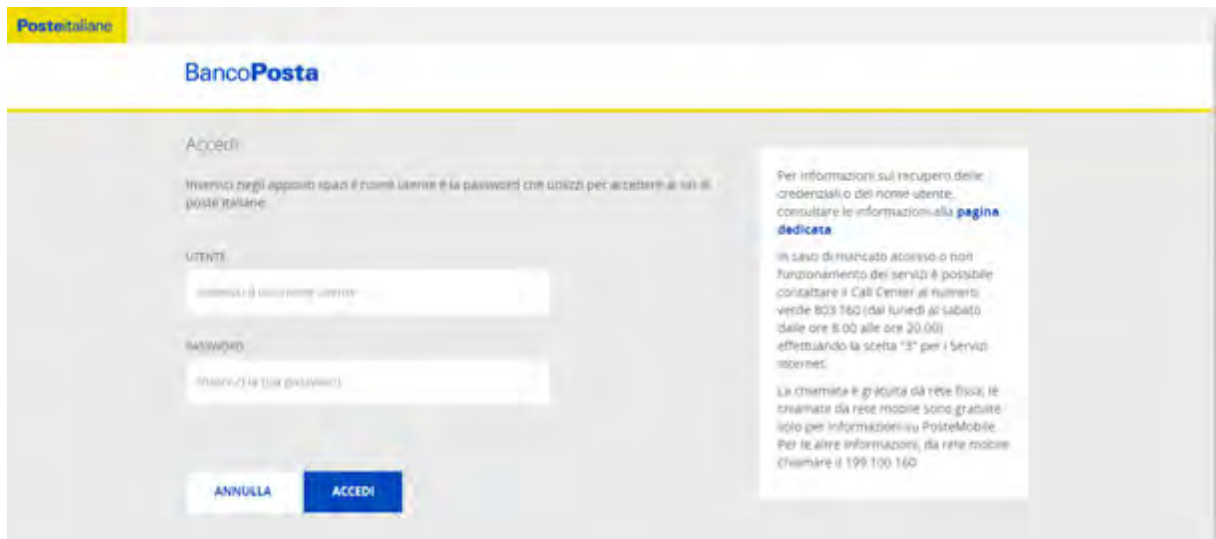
Posteitaliane

BancoPosta

Accedi

Inserisci negli appositi spazi il nome utente e la password che utilizzi per accedere ai siti di poste italiane

UTENTE

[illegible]

PASSWORD

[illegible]

ANNULLA

ACCEDI

Per informazioni sul recupero delle credenziali o del nome utente, consultare le informazioni alla pagina dedicata

In caso di mancato accesso o non funzionamento dei servizi è possibile contattare il Call Center al numero verde 803 160 (dal lunedì al sabato dalle ore 8.00 alle ore 20.00) effettuando la scelta "3" per i Servizi Internet.

La chiamata è gratuita da rete fissa; le chiamate da rete mobile sono gratuite solo per informazioni su PosteMobile. Per le altre informazioni, da rete mobile chiamare il 199 100 160